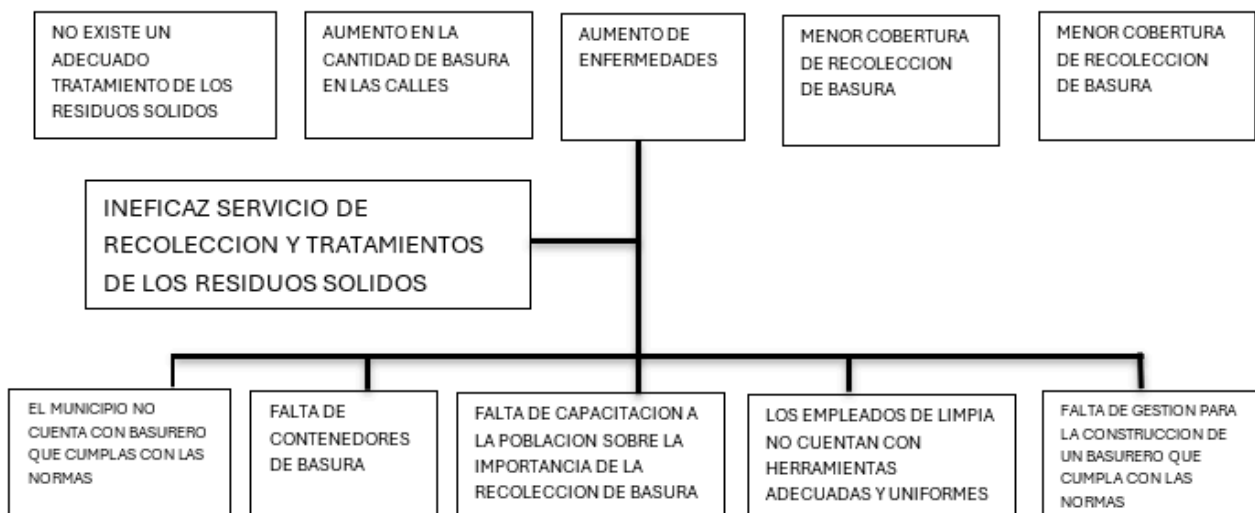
NO EXISTE UN ADECUADO TRATAMIENTO DE LOS RESIDUOS SOLIDOS

AUMENTO EN LA CANTIDAD DE BASURA EN LAS CALLES

AUMENTO DE ENFERMEDADES

MENOR COBERTURA DE RECOLECCION DE BASURA

MENOR COBERTURA DE RECOLECCION DE BASURA

INEFICAZ SERVICIO DE RECOLECCION Y TRATAMIENTOS DE LOS RESIDUOS SOLIDOS

EL MUNICIPIO NO CUENTA CON BASURERO QUE CUMPLAS CON LAS NORMAS

FALTA DE CONTENEDORES DE BASURA

FALTA DE CAPACITACION A LA POBLACION SOBRE LA IMPORTANCIA DE LA RECOLECCION DE BASURA

LOS EMPLEADOS DE LIMPIA NO CUENTAN CON HERRAMIENTAS ADECUADAS Y UNIFORMES

FALTA DE GESTION PARA LA CONSTRUCCION DE UN BASURERO QUE CUMPLA CON LAS NORMAS